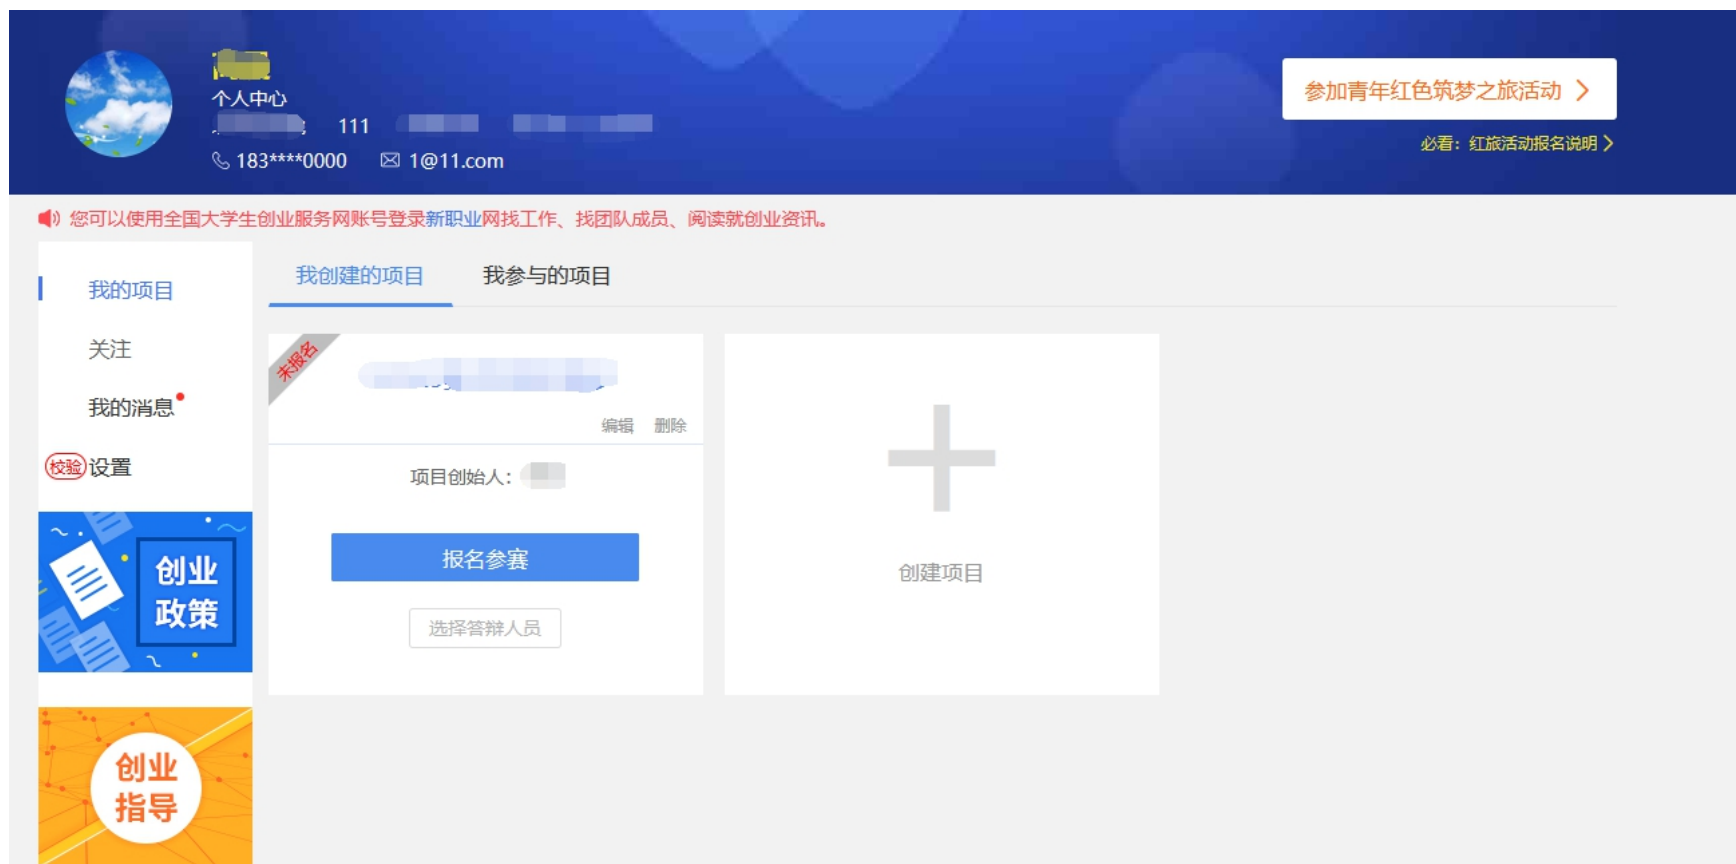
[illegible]
个人中心
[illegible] 111 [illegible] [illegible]
183****0000 1@11.com

参加青年红色筑梦之旅活动 >
必看：红旅活动报名说明 >

您可以使用全国大学生创业服务网账号登录新职业网找工作、找团队成员、阅读就创业资讯。

我的项目
关注
我的消息
校验 设置

创业政策

创业指导

我创建的项目 我参与的项目

未报名
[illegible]
编辑 删除
项目创始人：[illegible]
报名参赛
选择答辩人员

+
创建项目